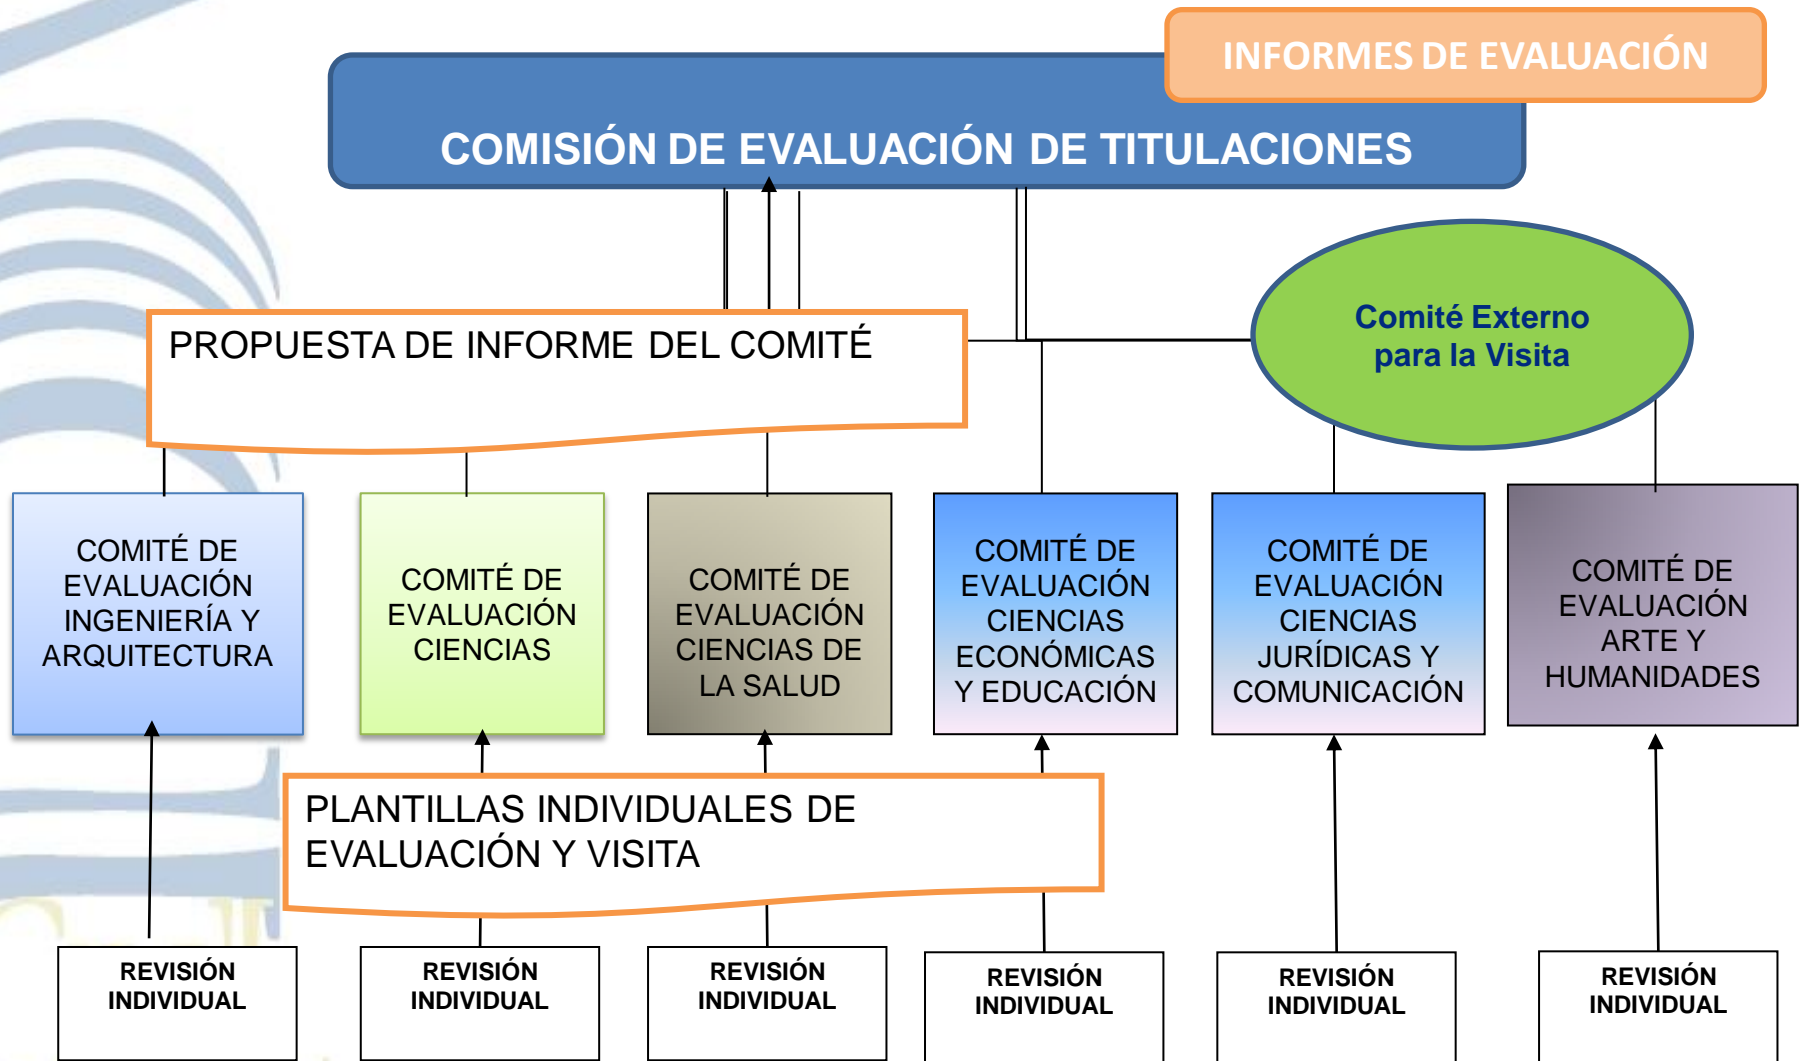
INFORMES DE EVALUACIÓN

COMISIÓN DE EVALUACIÓN DE TITULACIONES

PROPUESTA DE INFORME DEL COMITÉ

Comité Externo para la Visita

COMITÉ DE EVALUACIÓN INGENIERÍA Y ARQUITECTURA

COMITÉ DE EVALUACIÓN CIENCIAS

COMITÉ DE EVALUACIÓN CIENCIAS DE LA SALUD

COMITÉ DE EVALUACIÓN CIENCIAS ECONÓMICAS Y EDUCACIÓN

COMITÉ DE EVALUACIÓN CIENCIAS JURÍDICAS Y COMUNICACIÓN

COMITÉ DE EVALUACIÓN ARTE Y HUMANIDADES

PLANTILLAS INDIVIDUALES DE EVALUACIÓN Y VISITA

REVISIÓN INDIVIDUAL

REVISIÓN INDIVIDUAL

REVISIÓN INDIVIDUAL

REVISIÓN INDIVIDUAL

REVISIÓN INDIVIDUAL

REVISIÓN INDIVIDUAL